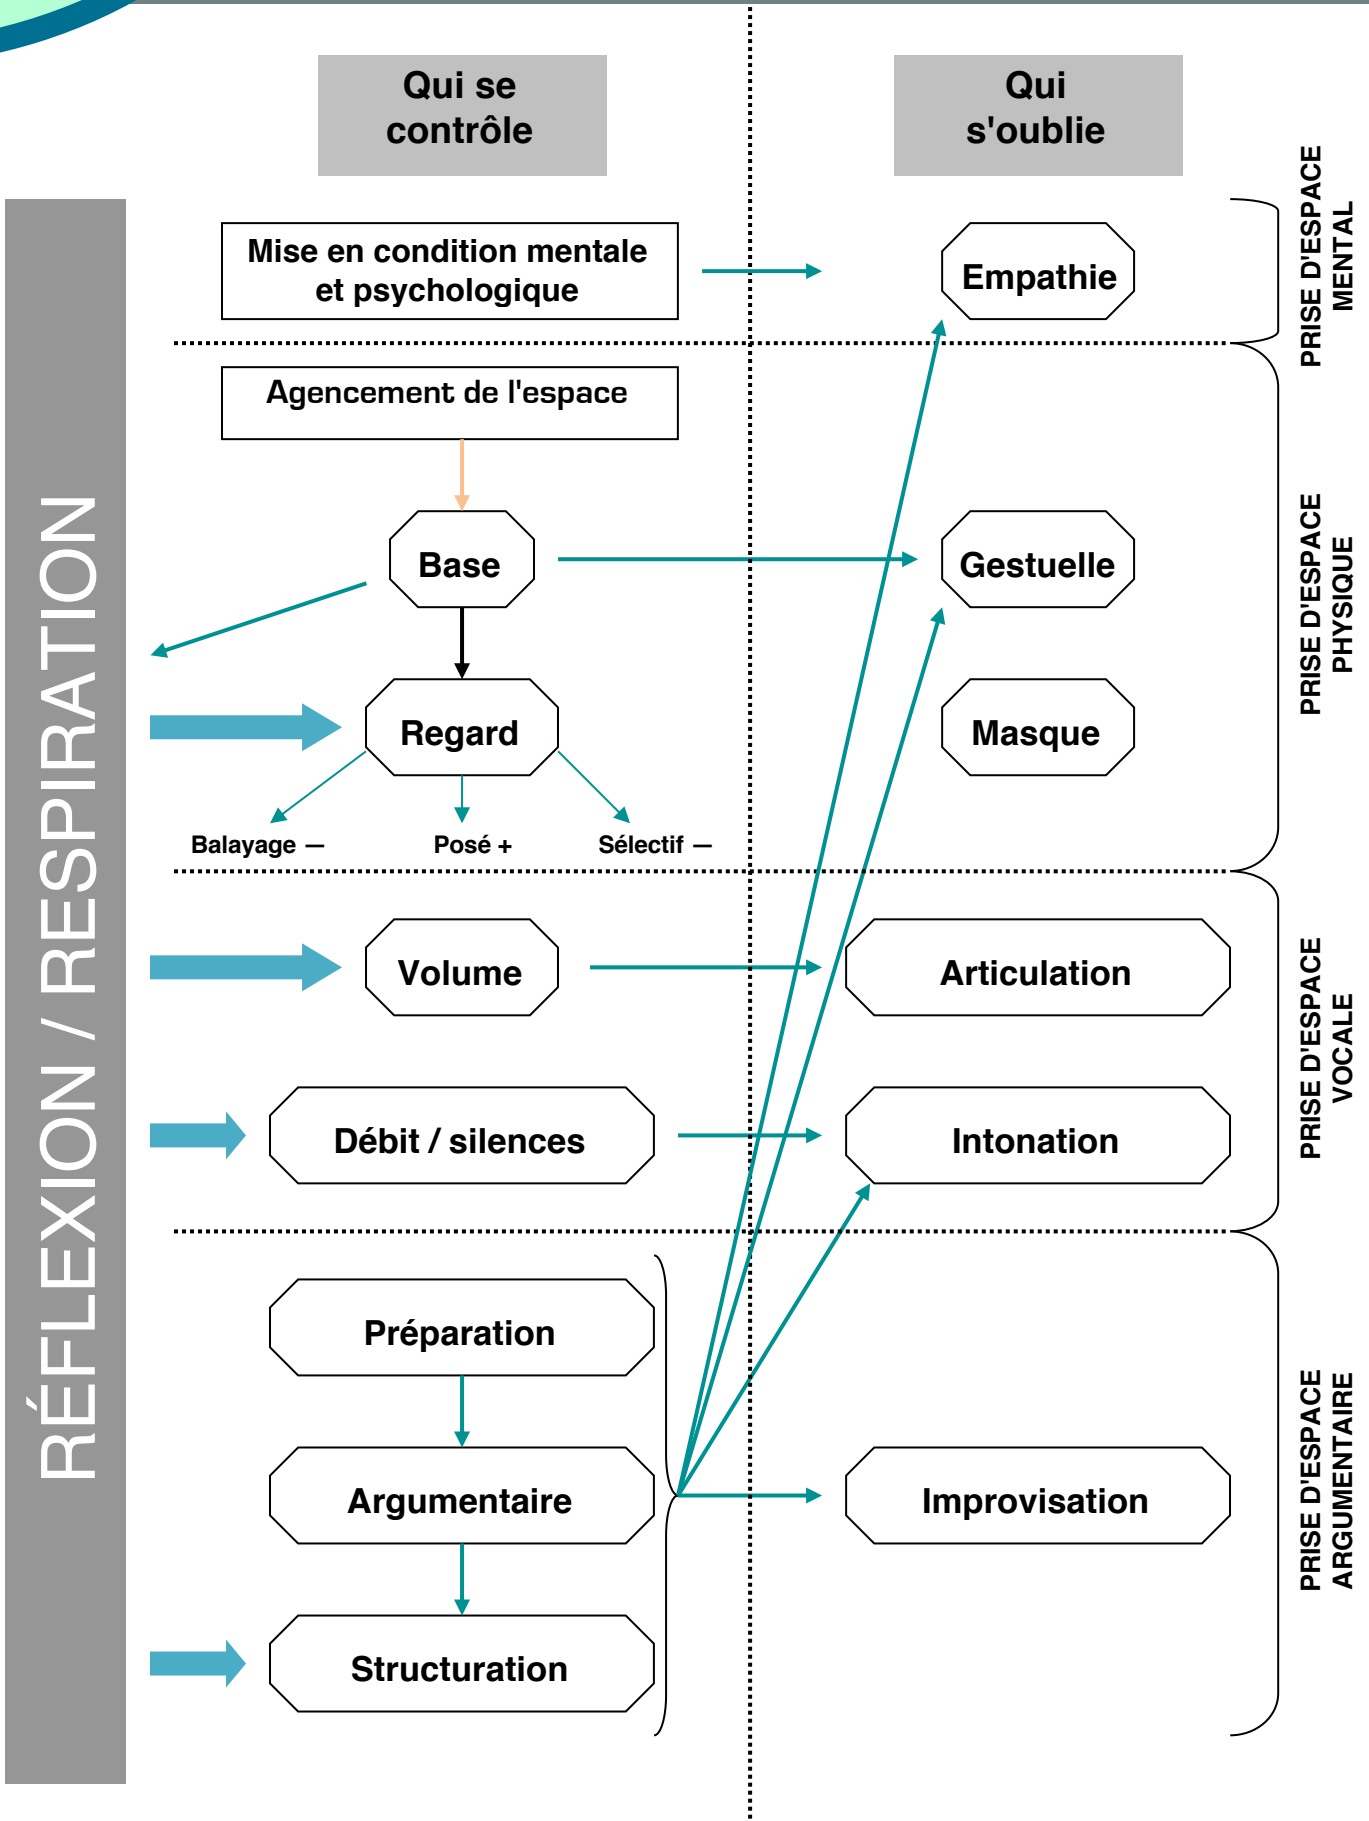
Qui se contrôle

Qui s'oublie

RÉFLEXION / RESPIRATION

Mise en condition mentale et psychologique

Empathie

PRISE D'ESPACE MENTAL

Agencement de l'espace

Base

Gestuelle

Regard

Masque

Balayage –

Posé +

Sélectif –

PRISE D'ESPACE PHYSIQUE

Volume

Articulation

Débit / silences

Intonation

PRISE D'ESPACE VOCALE

Préparation

Argumentaire

Improvisation

Structuration

PRISE D'ESPACE ARGUMENTAIRE